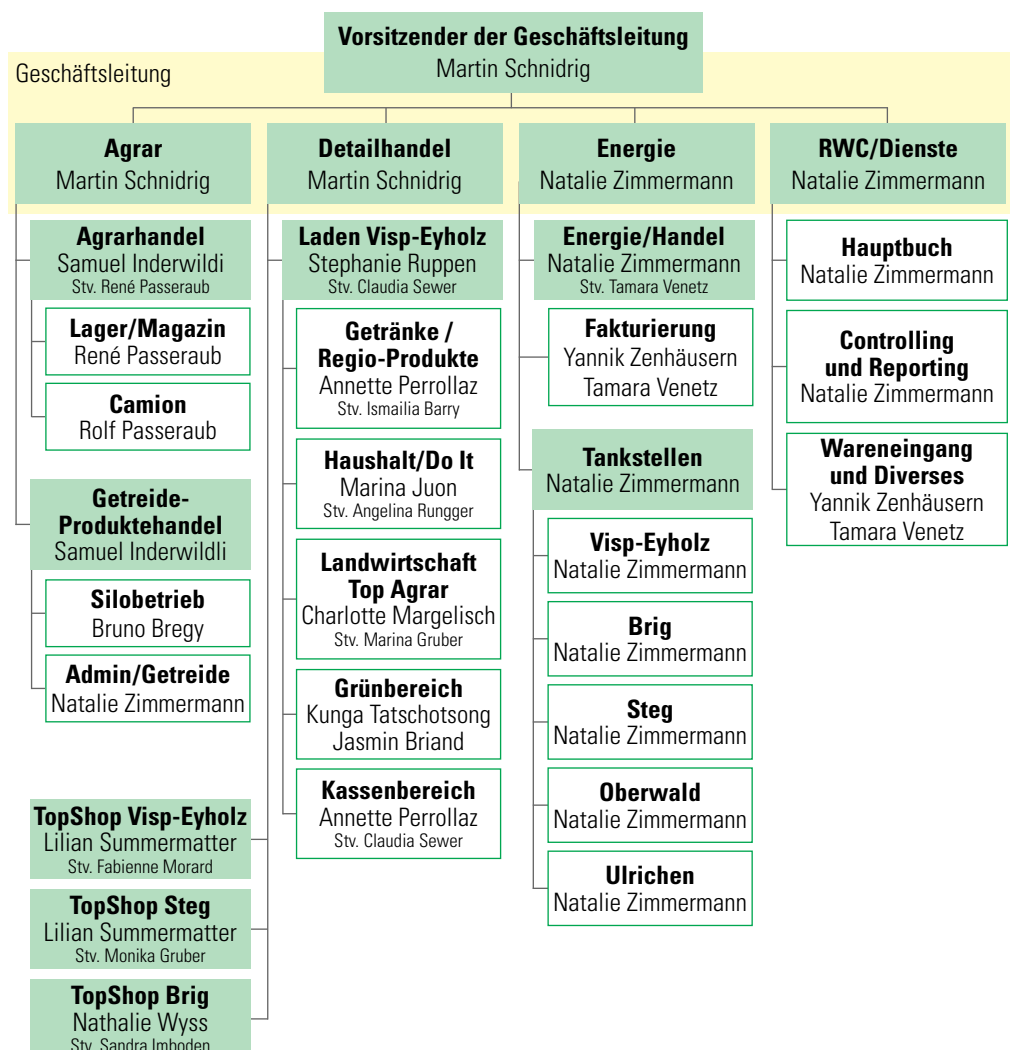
Vorsitzender der Geschäftsleitung
Martin Schnidrig

Geschäftsleitung

Agrar
Martin Schnidrig

Detailhandel
Martin Schnidrig

Energie
Natalie Zimmermann

RWC/Dienste
Natalie Zimmermann

Agrarhandel
Samuel Inderwildi
Stv. René Passeraub

Lager/Magazin
René Passeraub

Camion
Rolf Passeraub

Getreide-Produktehandel
Samuel Inderwildi

Silobetrieb
Bruno Bregy

Admin/Getreide
Natalie Zimmermann

TopShop Visp-Eyholz
Lilian Summermatter
Stv. Fabienne Morard

TopShop Steg
Lilian Summermatter
Stv. Monika Gruber

TopShop Brig
Nathalie Wyss
Stv. Sandra Imboden

Laden Visp-Eyholz
Stephanie Ruppen
Stv. Claudia Sewer

Getränke / Regio-Produkte
Annette Perrollaz
Stv. Ismailia Barry

Haushalt/Do It
Marina Juon
Stv. Angelina Rungger

Landwirtschaft Top Agrar
Charlotte Margelisch
Stv. Marina Gruber

Grünbereich
Kunga Tatschotsong
Jasmin Briand

Kassenbereich
Annette Perrollaz
Stv. Claudia Sewer

Energie/Handel
Natalie Zimmermann
Stv. Tamara Venetz

Fakturierung
Yannik Zenhäusern
Tamara Venetz

Tankstellen
Natalie Zimmermann

Visp-Eyholz
Natalie Zimmermann

Brig
Natalie Zimmermann

Steg
Natalie Zimmermann

Oberwald
Natalie Zimmermann

Ulrichen
Natalie Zimmermann

Hauptbuch
Natalie Zimmermann

Controlling und Reporting
Natalie Zimmermann

Wareneingang und Diverses
Yannik Zenhäusern
Tamara Venetz